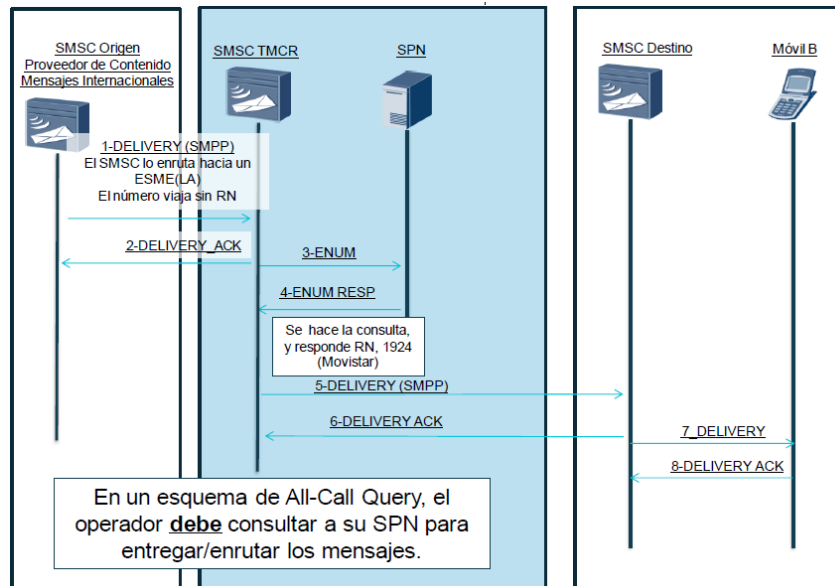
SMSC Origen
Proveedor de Contenido
Mensajes Internacionales

SMSC TMCR

SPN

SMSC Destino

Móvil B

1-DELIVERY (SMPP)
El SMSC lo enruta hacia un ESME(LA)
El número viaja sin RN

2-DELIVERY_ACK

3-ENUM

4-ENUM RESP

Se hace la consulta, y responde RN, 1924 (Movistar)

5-DELIVERY (SMPP)

6-DELIVERY ACK

7_DELIVERY

8-DELIVERY ACK

En un esquema de All-Call Query, el operador debe consultar a su SPN para entregar/enrutar los mensajes.